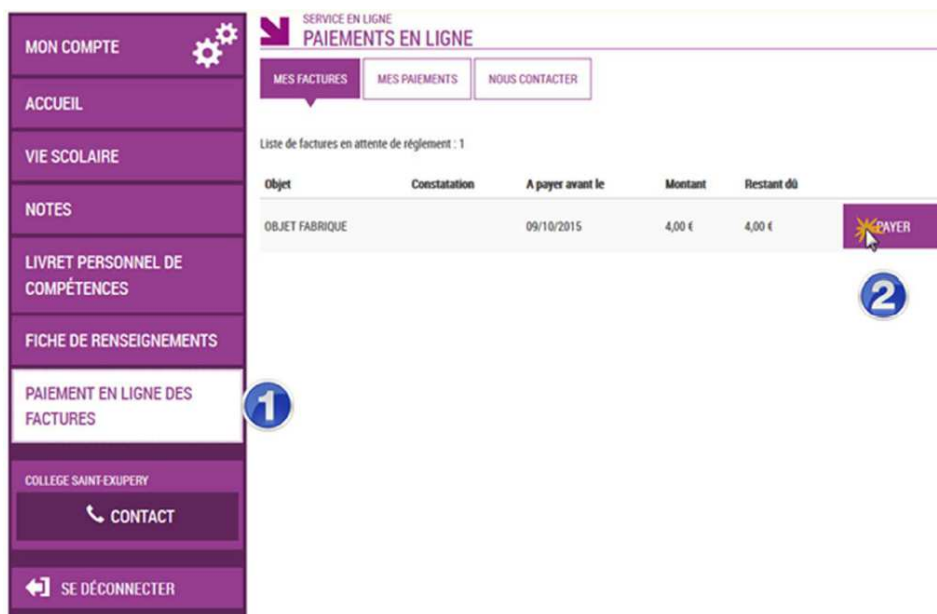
MON COMPTE

ACCUEIL

VIE SCOLAIRE

NOTES

LIVRET PERSONNEL DE COMPÉTENCES

FICHE DE RENSEIGNEMENTS

PAIEMENT EN LIGNE DES FACTURES

1

COLLEGE SAINT-EXUPERY

CONTACT

SE DÉCONNECTER

SERVICE EN LIGNE
PAIEMENTS EN LIGNE

MES FACTURES | MES PAIEMENTS | NOUS CONTACTER

Liste de factures en attente de réglement : 1

| Objet | Constatation | A payer avant le | Montant | Restant dû | |
|---|---|---|---|---|---|
| OBJET FABRIQUE | | 09/10/2015 | 4,00 € | 4,00 € | PAYER |

2